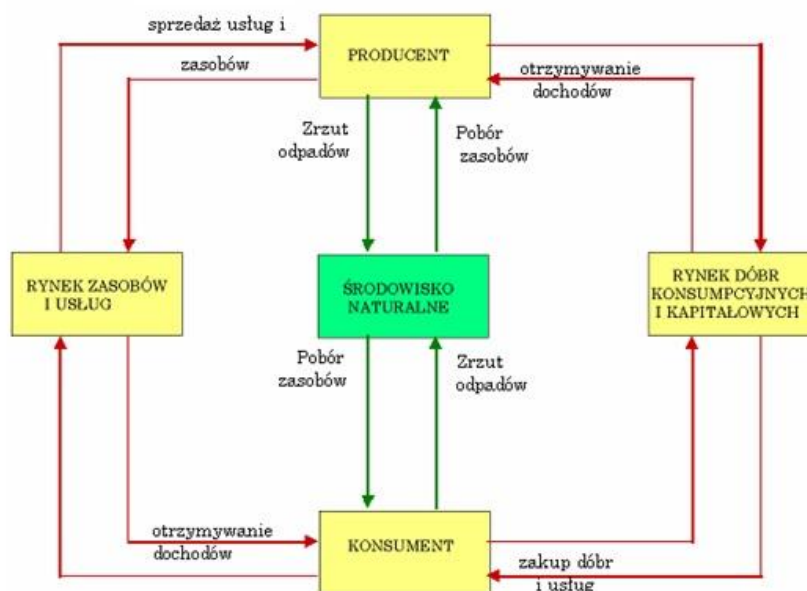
sprzedaż usług i zasobów

PRODUCENT

otrzymywanie dochodów

Zrzut odpadów

Pobór zasobów

RYNEK ZASOBÓW I USŁUG

ŚRODOWISKO NATURALNE

RYNEK DÓBR KONSUMPCYJNYCH I KAPITAŁOWYCH

Pobór zasobów

Zrzut odpadów

otrzymywanie dochodów

KONSUMENT

zakup dóbr i usług